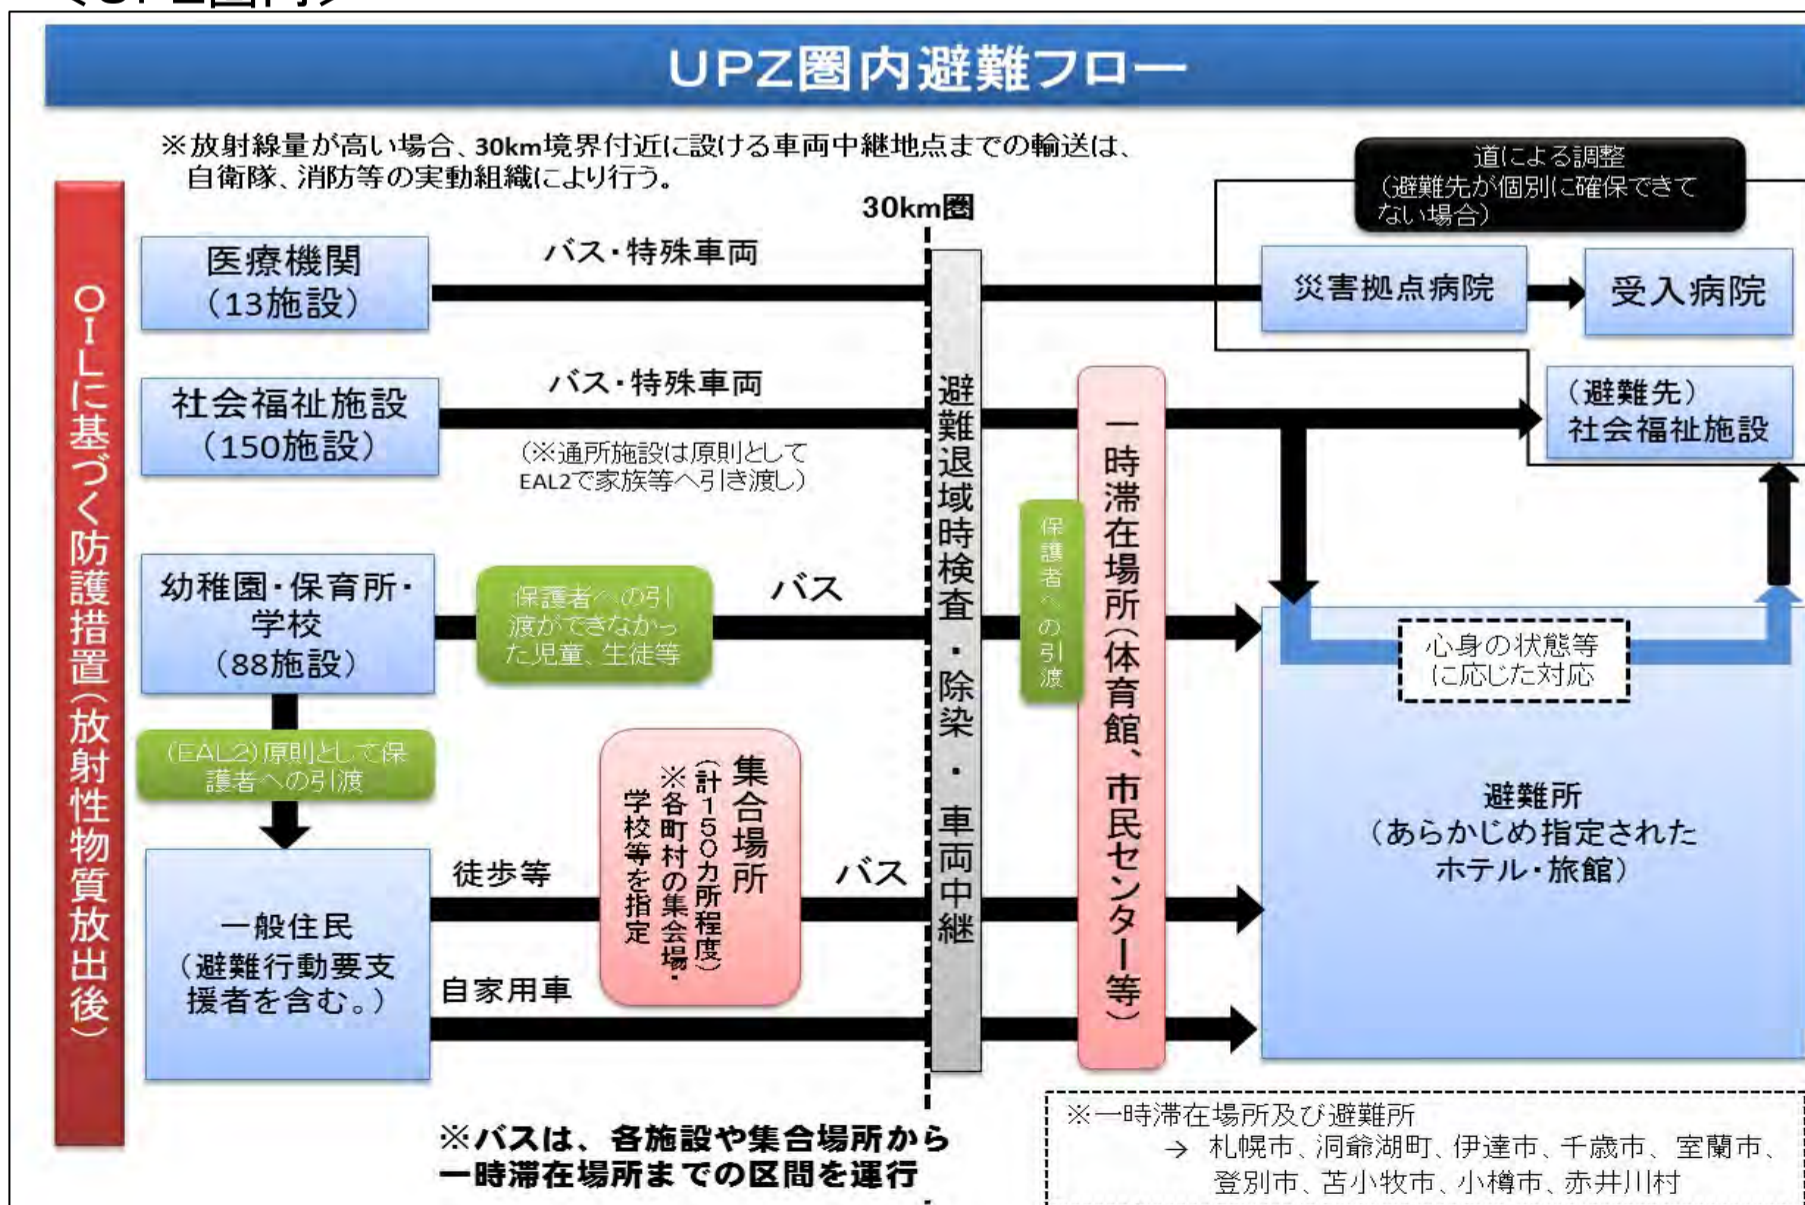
UPZ圏内避難フロー

※放射線量が高い場合、30km境界付近に設ける車両中継地点までの輸送は、自衛隊、消防等の実動組織により行う。

30km圏

道による調整
(避難先が個別に確保できてない場合)

OILに基づく防護措置(放射性物質放出後)

医療機関
(13施設)

バス・特殊車両

災害拠点病院

受入病院

社会福祉施設
(150施設)

バス・特殊車両

(※通所施設は原則としてEAL2で家族等へ引き渡し)

(避難先)
社会福祉施設

避難退域時検査・除染・車両中継

一時滞在場所(体育館、市民センター等)

幼稚園・保育所・学校
(88施設)

保護者への引渡ができなかった児童、生徒等

バス

保護者への引渡

心身の状態等に応じた対応

(EAL2)原則として保護者への引渡

集合場所
(計150カ所程度)
※各町村の集合場所・学校等を指定

避難所
(あらかじめ指定されたホテル・旅館)

一般住民
(避難行動要支援者を含む。)

徒歩等

バス

自家用車

※バスは、各施設や集合場所から一時滞在場所までの区間を運行

※一時滞在場所及び避難所
→ 札幌市、洞爺湖町、伊達市、千歳市、室蘭市、登別市、苫小牧市、小樽市、赤井川村